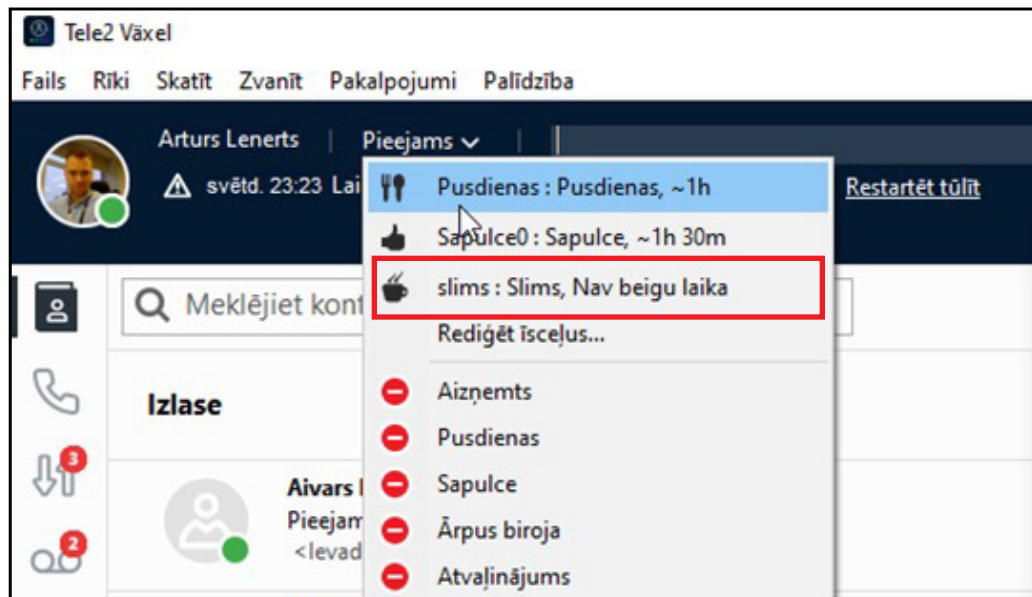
Tele2 Växel

Fails Rīki Skatīt Zvanīt Pakalpojumi Palīdzība

Arturs Lenerts | Pieejams

svētd. 23:23 Lai

Restartēt tūlīt

Pusdienas : Pusdienas, ~1h

Sapulce0 : Sapulce, ~1h 30m

slims : Slims, Nav beigu laika

Rediģēt īsceļus...

Aizņemts

Pusdienas

Sapulce

Ārpus biroja

Atvaļinājums

Meklējiet kont

Izlase

3

2

Aivars

Pieejam

<Ievad